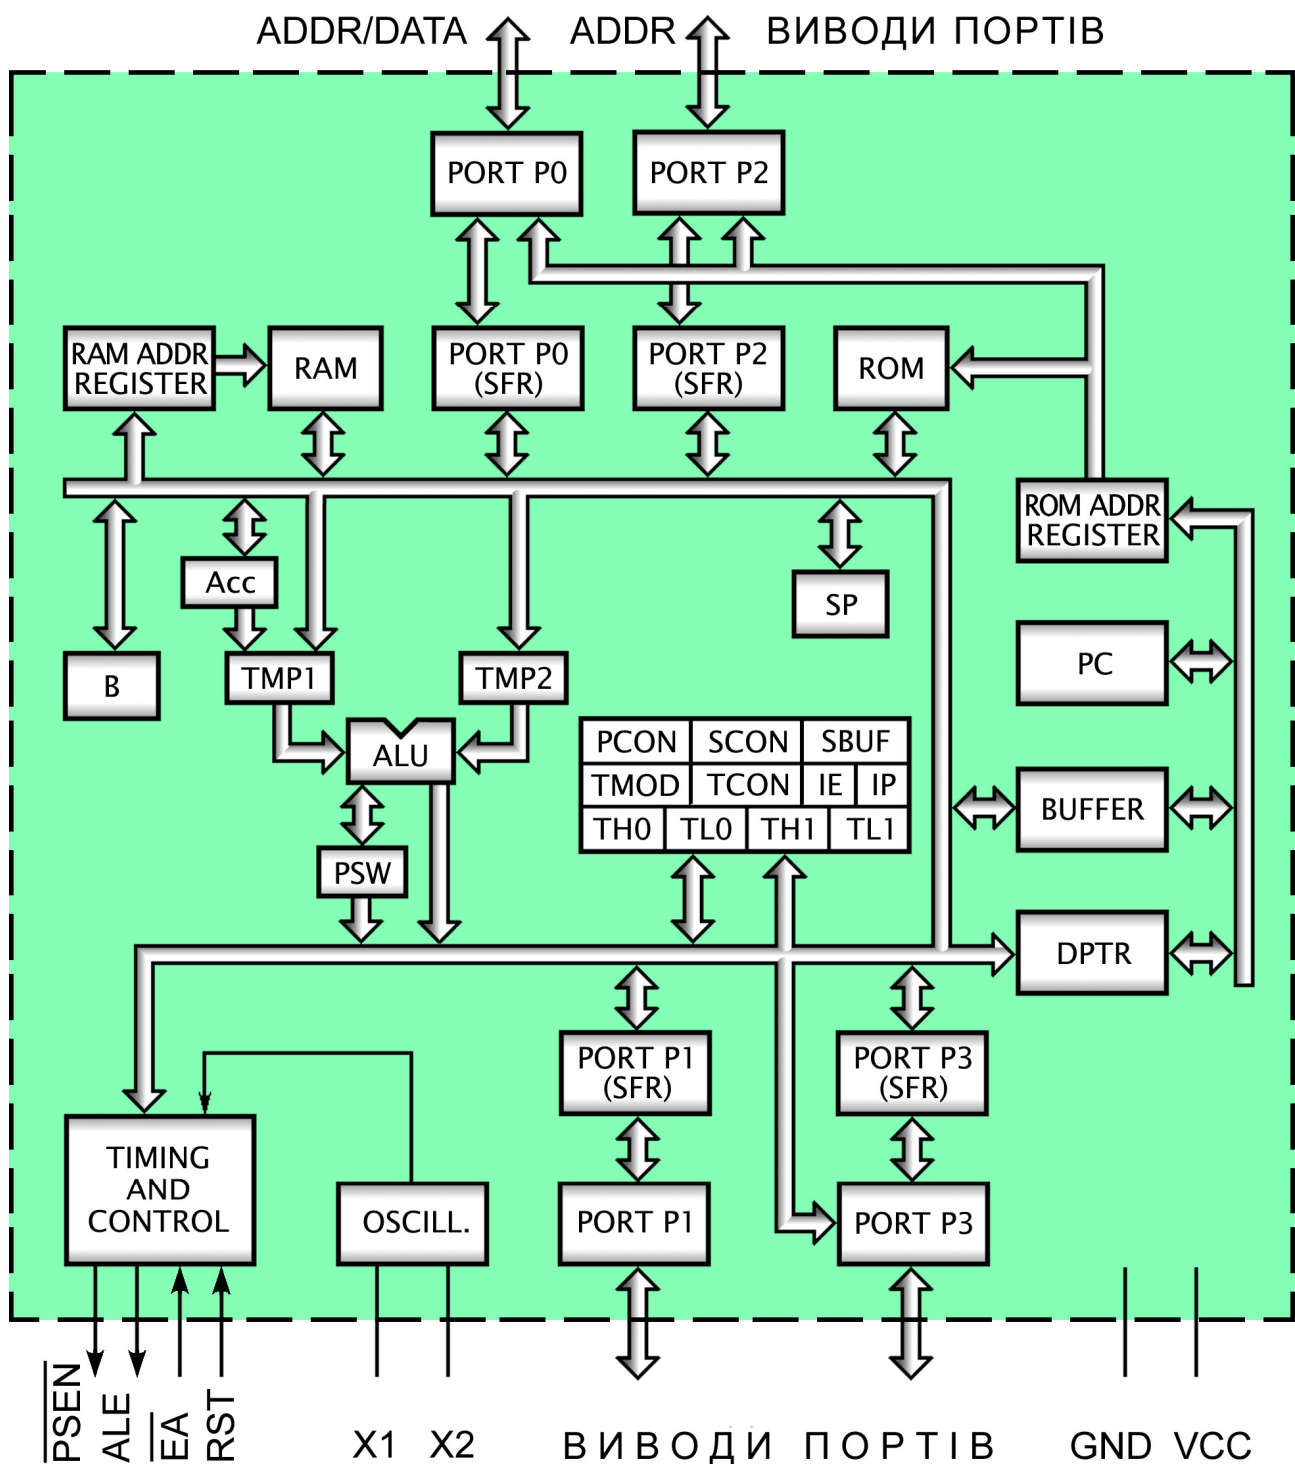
ADDR/DATA ADDR ВИВОДИ ПОРТІВ

PORT P0
PORT P2

RAM ADDR REGISTER
RAM
PORT P0 (SFR)
PORT P2 (SFR)
ROM

ROM ADDR REGISTER

Acc
SP
B
TMP1
TMP2
PC
ALU

| PCON | SCON | SBUF | |
|---|---|---|---|
| TMOD | TCON | IE | IP |
| TH0 | TL0 | TH1 | TL1 |

BUFFER
PSW
DPTR

PORT P1 (SFR)
PORT P3 (SFR)

TIMING AND CONTROL
OSCILL.
PORT P1
PORT P3

$\overline{PSEN}$ ALE $\overline{EA}$ RST X1 X2 ВИВОДИ ПОРТІВ GND VCC